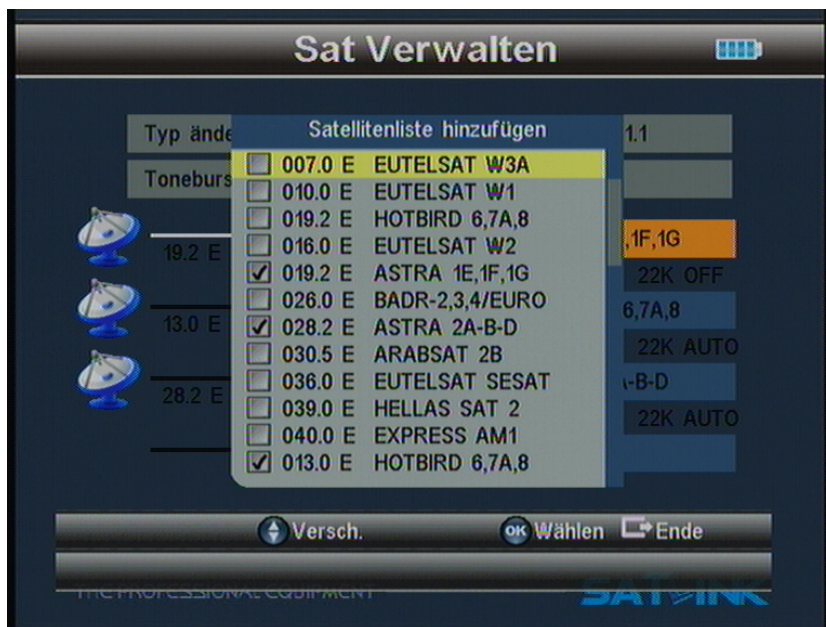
Sat Verwalten

Typ ände

Tonebursi

19.2 E

13.0 E

28.2 E

Satellitenliste hinzufügen

007.0 E EUTELSAT W3A
010.0 E EUTELSAT W1
019.2 E HOTBIRD 6,7A,8
016.0 E EUTELSAT W2
☑ 019.2 E ASTRA 1E,1F,1G
026.0 E BADR-2,3,4/EURO
☑ 028.2 E ASTRA 2A-B-D
030.5 E ARABSAT 2B
036.0 E EUTELSAT SESAT
039.0 E HELLAS SAT 2
040.0 E EXPRESS AM1
☑ 013.0 E HOTBIRD 6,7A,8

1.1

,1F,1G

22K OFF

6,7A,8

22K AUTO

-B-D

22K AUTO

Versch. OK Wählen Ende

THE PROFESSIONAL EQUIPMENT

SATLINK